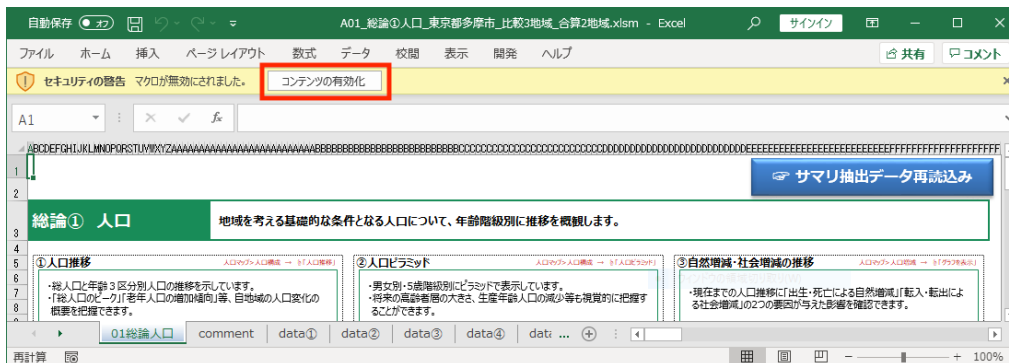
自動保存 オフ A01_総論①人口_東京都多摩市_比較3地域_合算2地域.xlsm - Excel サインイン

ファイル ホーム 挿入 ページ レイアウト 数式 データ 校閲 表示 開発 ヘルプ 共有 コメント

セキュリティの警告 マクロが無効にされました。 コンテンツの有効化

A1

ABCDEFGHIJKLMNOPQRSTUVWXYZAAAAAAAAAAAAAAAAAAAAAAAAAAABBBBBBBBBBBBBBBBBBBBBBBBBBCCCCCCCCCCCCCCCCCCCCCCCCCCDDDDDDDDDDDDDDDDDDDDDDDDDDEEEEEEEEEEEEEEEEEEEEEEEEEEFFFFFFFFFFFFFFFFFFFF

☞ サマリ抽出データ再読込み

総論① 人口

地域を考える基礎的な条件となる人口について、年齢階級別に推移を概観します。

①人口推移 人口マップ＞人口構成 → ↑「人口推移」

・総人口と年齢３区分別人口の推移を示しています。
・「総人口のピーク」「老年人口の増加傾向」等、自地域の人口変化の概要を把握できます。

②人口ピラミッド 人口マップ＞人口構成 → ↑「人口ピラミッド」

・男女別・5歳階級別にピラミッドで表示しています。
・将来の高齢者層の大きさ、生産年齢人口の減少等も視覚的に把握することができます。

③自然増減・社会増減の推移 人口マップ＞人口増減 → ↑「グラフを表示」

・現在までの人口推移に「出生・死亡による自然増減」「転入・転出による社会増減」の2つの要因が与えた影響を確認できます。

01総論人口 comment data① data② data③ data④ data ...

再計算 100%